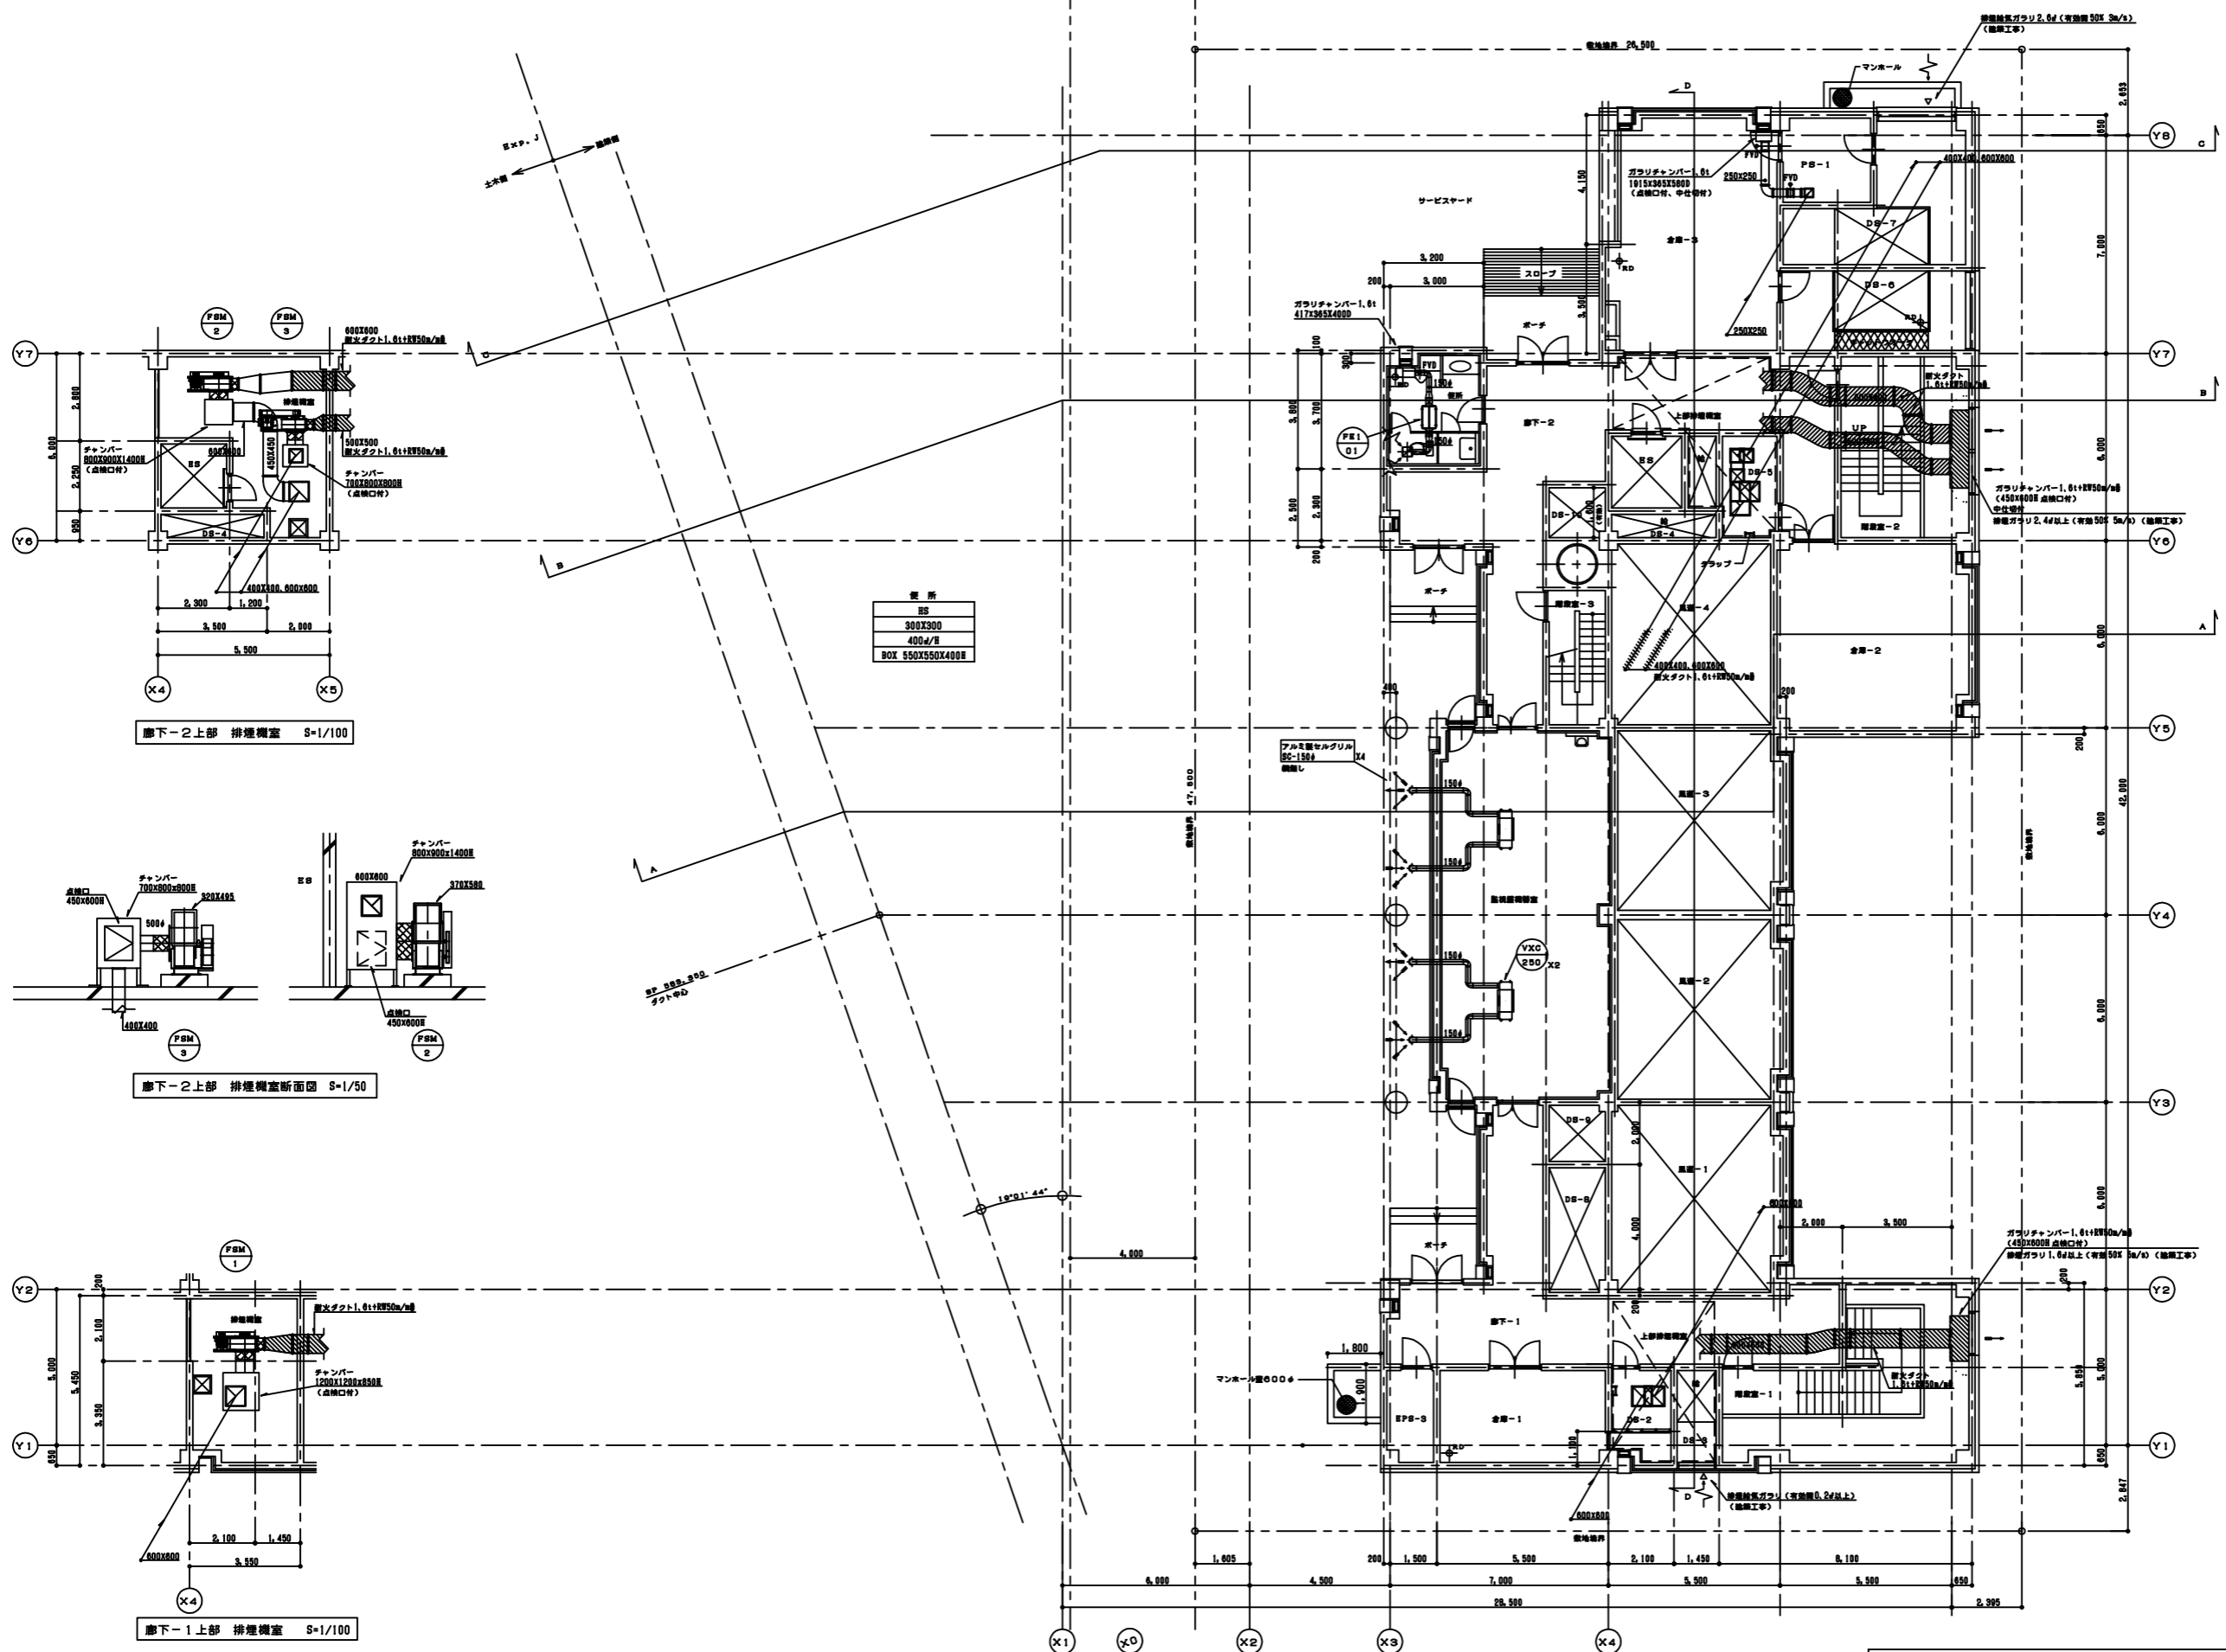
排煙給気ガラリ2.6㎡（有効面50X 3m/s）
（建築工事）
敷地境界 26,500
マンホール
D
Y8
C
2,653
650
PS-1
FVD
ガラリチャンバー1.6t
1015X365X580D
（点検口付、中仕切付）
250X250
FVD
400X400,600X600
DS-7
サービスヤード
4,150
倉庫-3
RD
7,000
3,200
200
3,000
スロープ
DS-6
ガラリチャンバー1.6t
417X365X400D
ポーチ
3,900
250X250
RD
Y7
300
FVD
100
150φ
便所
3,700
3,800
廊下-2
上部排煙機室
耐火ダクト
1.6t+RW50m/m
B
FE1
01
150φ
ES
DS-5
UP
6,000
ガラリチャンバー1.6t+RW50m/m
(450X600H 点検口付)
中仕切付
排煙ガラリ2.4㎡以上（有効50% 5m/s）（建築工事）
2,500
2,300
DS-10
DS-4
階段室-2
Y6
200
ダンプ
ポーチ
階段室-3
風道-4
A
6,000
倉庫-2
400X400,600X600
耐火ダクト1.6t+RW50m/m
400
200
Y5
200
アルミ製セルグリル
SC-150φ X4
網無し
150φ
風道-3
150φ
敷地境界 47,500
敷地境界
42,000
6,000
監視盤機械室
Y4
VXC
250 X2
風道-2
150φ
150φ
6,000
Y3
DS-9
2,000
風道-1
DS-8
4,000
600X600
2,000
3,500
6,000
ガラリチャンバー1.6t+RW50m/m
(450X600H 点検口付)
排煙ガラリ1.6㎡以上（有効50% 5m/s）（建築工事）
ポーチ
Y2
200
200
廊下-1
上部排煙機室
1,800
マンホール蓋600φ
1,900
EPS-3
倉庫-1
DS-2
階段室-1
耐火ダクト
1.6t+RW50m/m
5,850
5,000
RD
1,100
DS-3
Y1
650
2,847
D
排煙給気ガラリ（有効面0.2㎡以上）
（建築工事）
600X600
敷地境界
1,605
200
1,500
5,500
2,100
1,450
8,100
6,000
4,500
7,000
5,500
5,500
650
26,500
2,395
X1
X0
X2
X3
X4
EXP.J
土木側
建築側
D
B
A
SP 589.350
ダクトゆD
19°01′44″
4,600
便所
HS
300X300
400㎥/H
BOX 550X550X400H
FSM
2
FSM
3
600X600
耐火ダクト1.6t+RW50m/m
Y7
排煙機室
2,800
5,000
チャンバー
800X900X1400H
（点検口付）
600X600
500X500
耐火ダクト1.6t+RW50m/m
450X450
チャンバー
700X800X800H
（点検口付）
HS
2,250
950
DS-4
Y6
400X400,600X600
2,300
1,200
3,500
2,000
5,500
X4
X5
廊下-2上部 排煙機室 S=1/100
チャンバー
800X900X1400H
ES
600X600
370X580
チャンバー
700X800X800H
点検口
450X600H
320X495
500φ
400X400
FSM
3
点検口
450X600H
FSM
2
廊下-2上部 排煙機室断面図 S=1/50
FSM
1
Y2
200
排煙機室
耐火ダクト1.6t+RW50m/m
2,100
5,450
5,000
チャンバー
1200X1200X850H
（点検口付）
3,350
Y1
650
600X600
2,100
1,450
3,550
X4
廊下-1上部 排煙機室 S=1/100